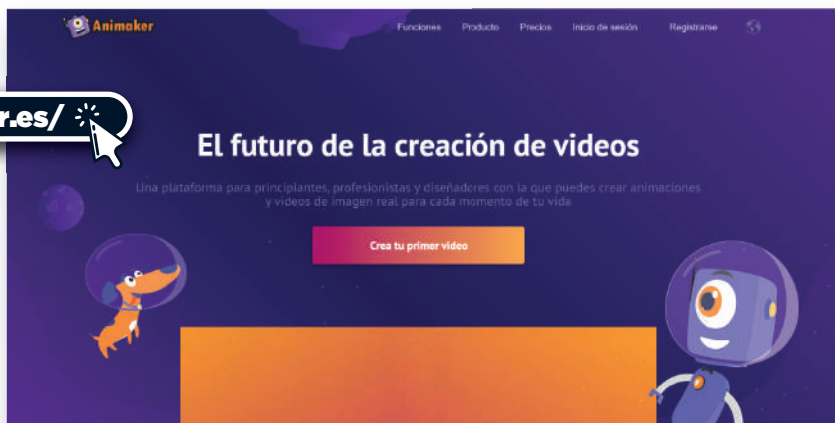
Animaker

Funciones Producto Precios Inicio de sesión Registrarse

r.es/

El futuro de la creación de videos

Una plataforma para principiantes, profesionistas y diseñadores con la que puedes crear animaciones y videos de imagen real para cada momento de tu vida

Crea tu primer video